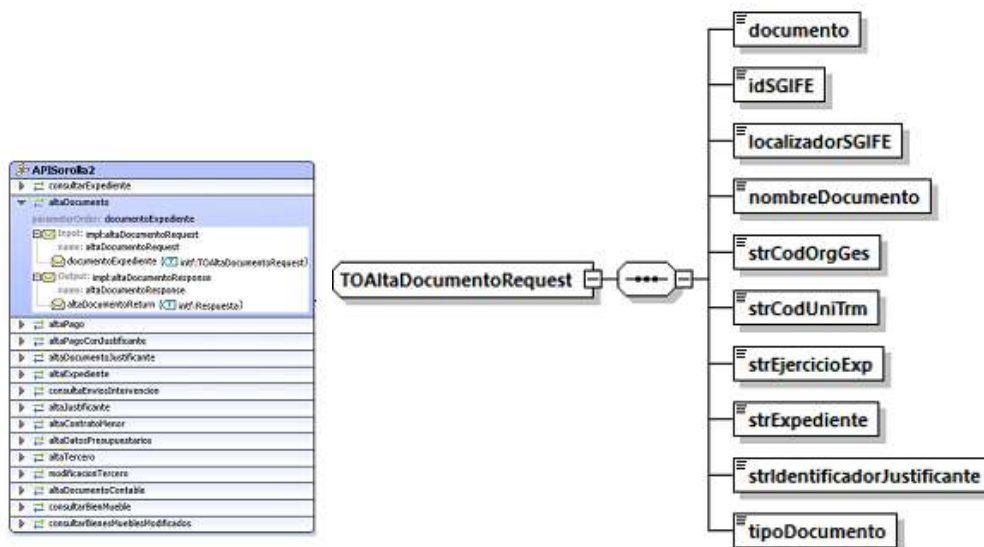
APISorolla2
consultarExpediente
altaDocumento
parameterOrder: documentoExpediente
Input: impl:altaDocumentoRequest
name: altaDocumentoRequest
documentoExpediente {} intf:TOAltaDocumentoRequest}
Output: impl:altaDocumentoResponse
name: altaDocumentoResponse
altaDocumentoReturn {} intf:Respuesta}
altaPago
altaPagoConJustificante
altaDocumentoJustificante
altaExpediente
consultaEnviosIntervencion
altaJustificante
altaContratoMenor
altaDatosPresupuestarios
altaTercero
modificacionTercero
altaDocumentoContable
consultarBienMueble
consultarBienesMueblesModificados

TOAltaDocumentoRequest

documento
idSGIFE
localizadorSGIFE
nombreDocumento
strCodOrgGes
strCodUniTrm
strEjercicioExp
strExpediente
strIdentificadorJustificante
tipoDocumento